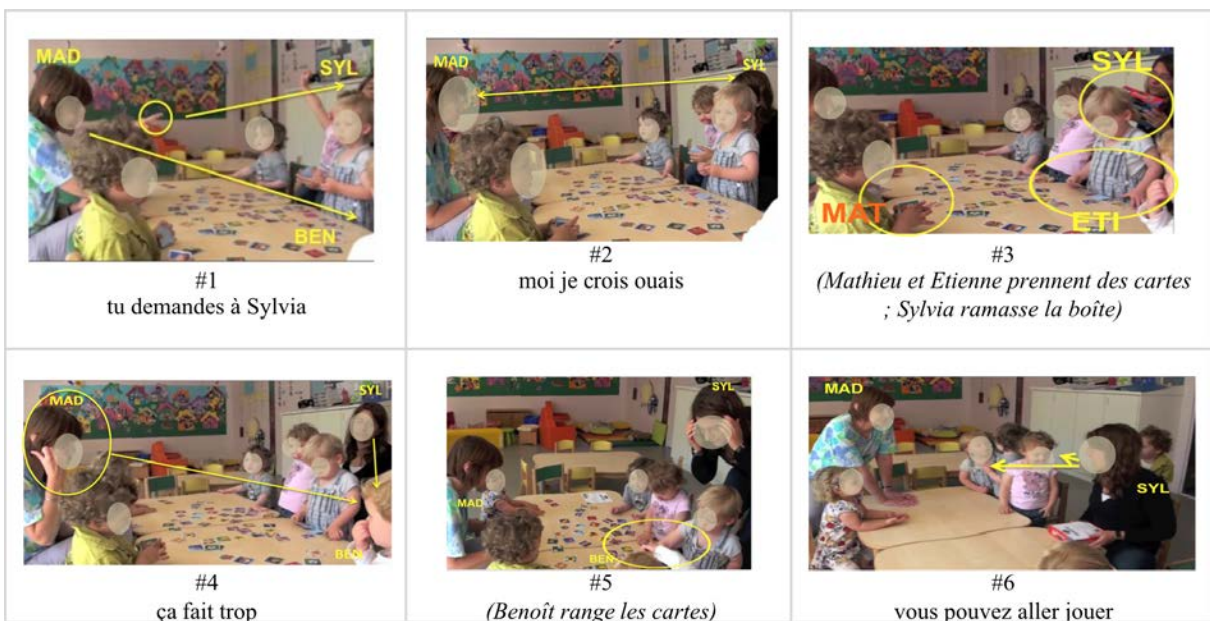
| MAD SYL BEN #1 tu demandes à Sylvia | MAD SYL #2 moi je crois ouais | SYL MAT ETI #3 *(Mathieu et Etienne prennent des cartes ; Sylvia ramasse la boîte)* |
|---|---|---|
| MAD SYL BEN #4 ça fait trop | SYL MAD BEN #5 *(Benoît range les cartes)* | MAD SYL #6 vous pouvez aller jouer |